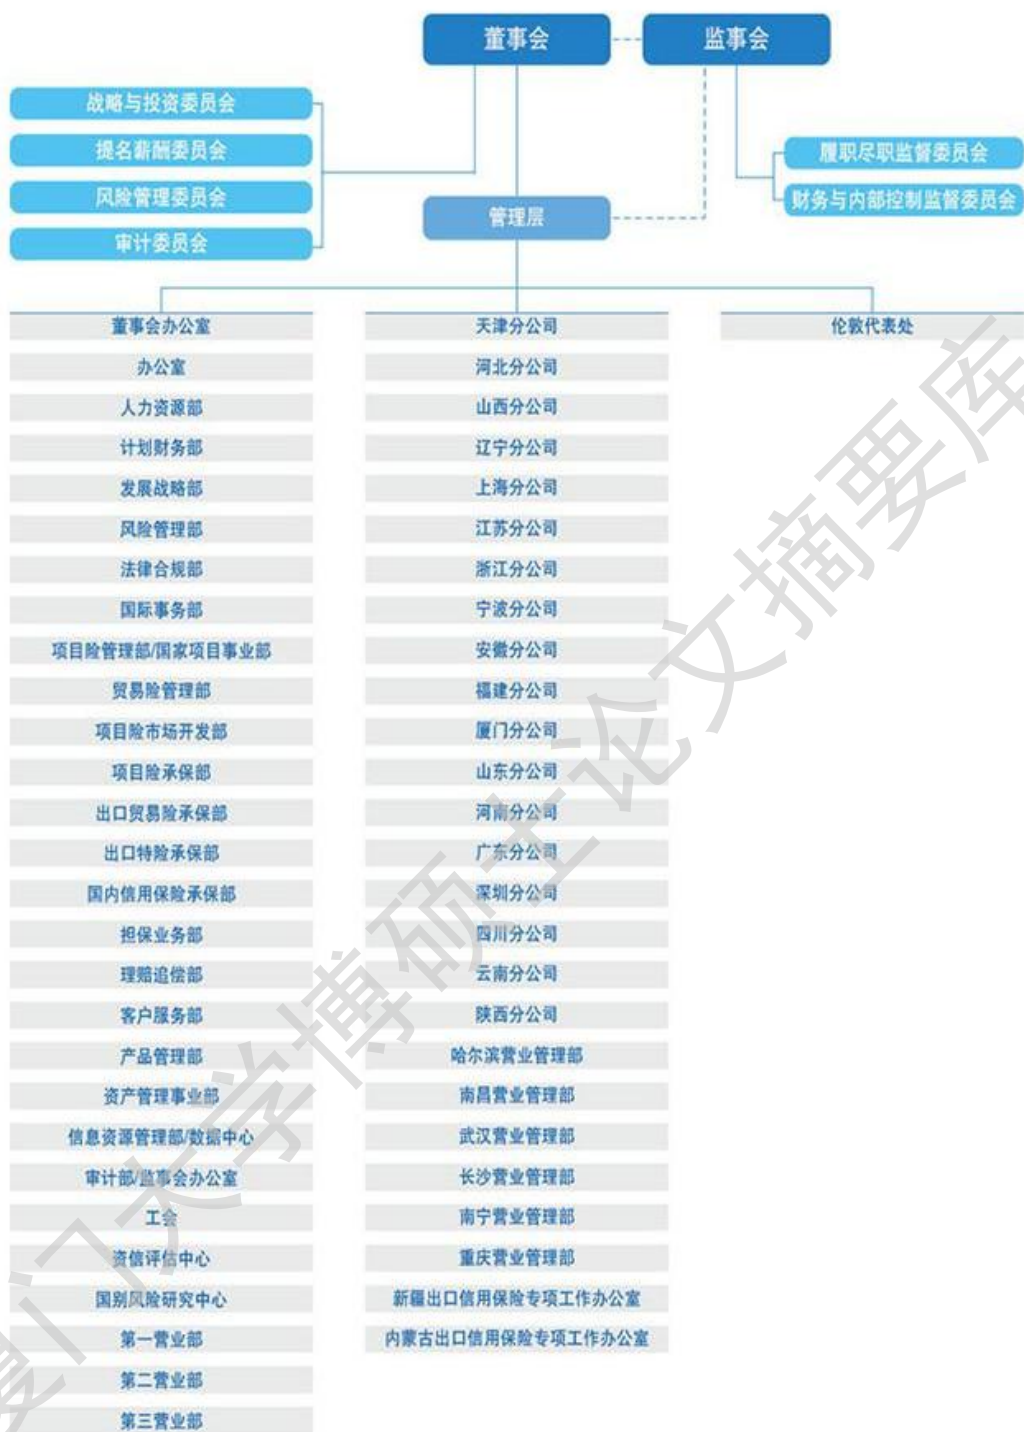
董事会
监事会

战略与投资委员会
提名薪酬委员会
风险管理委员会
审计委员会

履职尽职监督委员会
财务与内部控制监督委员会

管理层

董事会办公室
办公室
人力资源部
计划财务部
发展战略部
风险管理部
法律合规部
国际事务部
项目险管理部/国家项目事业部
贸易险管理部
项目险市场开发部
项目险承保部
出口贸易险承保部
出口特险承保部
国内信用保险承保部
担保业务部
理赔追偿部
客户服务部
产品管理部
资产管理事业部
信息资源管理部/数据中心
审计部/监事会办公室
工会
资信评估中心
国别风险研究中心
第一营业部
第二营业部
第三营业部

天津分公司
河北分公司
山西分公司
辽宁分公司
上海分公司
江苏分公司
浙江分公司
宁波分公司
安徽分公司
福建分公司
厦门分公司
山东分公司
河南分公司
广东分公司
深圳分公司
四川分公司
云南分公司
陕西分公司
哈尔滨营业管理部
南昌营业管理部
武汉营业管理部
长沙营业管理部
南宁营业管理部
重庆营业管理部
新疆出口信用保险专项工作办公室
内蒙古出口信用保险专项工作办公室

伦敦代表处

厦门大学博硕士论文摘要库